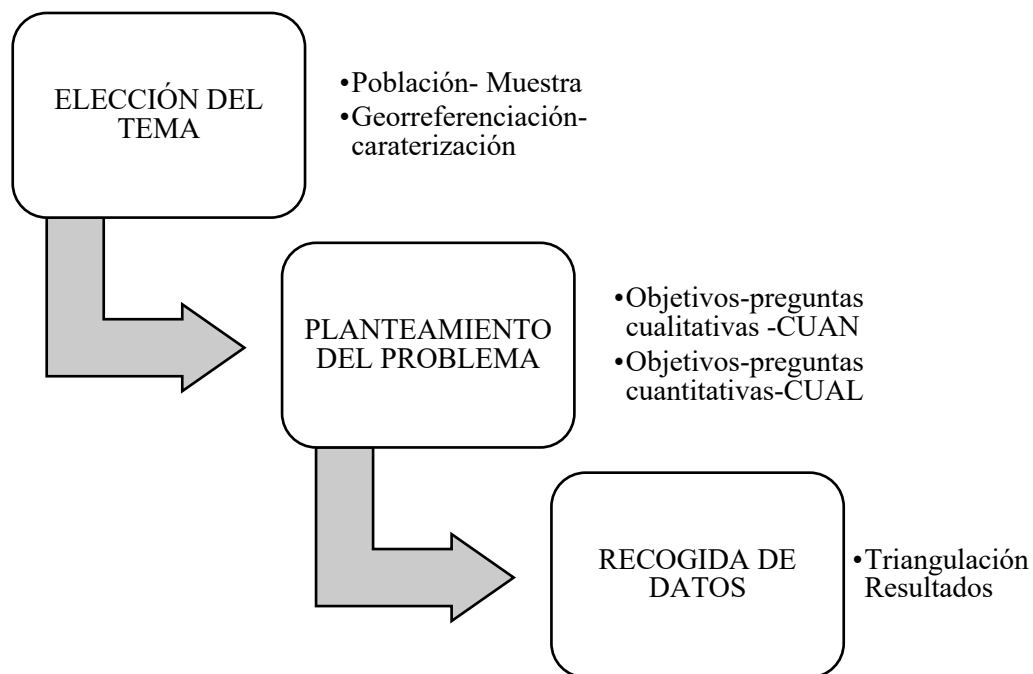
ELECCIÓN DEL TEMA

•Población- Muestra
•Georreferenciación-caraterización

PLANTEAMIENTO DEL PROBLEMA

•Objetivos-preguntas cualitativas -CUAN
•Objetivos-preguntas cuantitativas-CUAL

RECOGIDA DE DATOS

•Triangulación Resultados